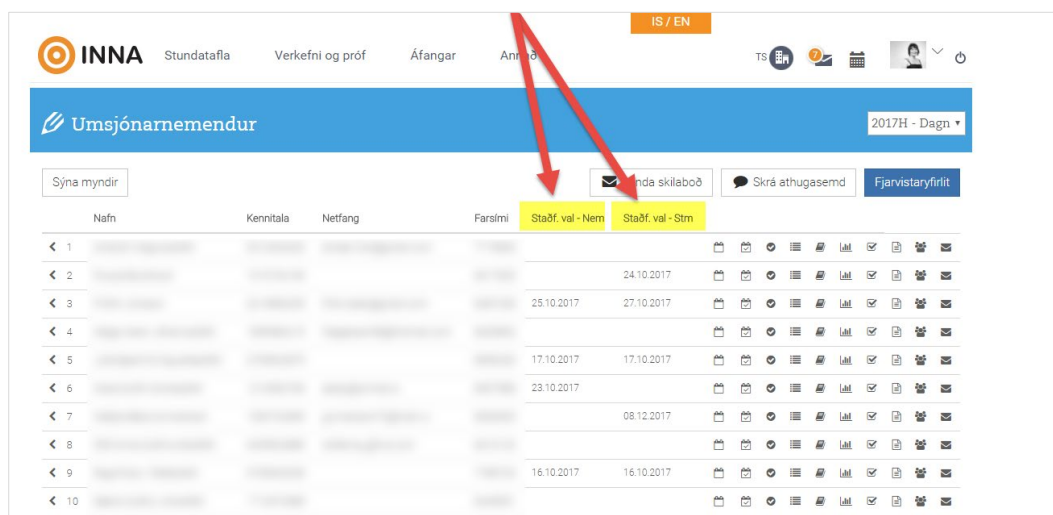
IS / EN

INNA Stundatafla Verkefni og próf Áfangar Ann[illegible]

TS 7

Umsjónarnemendur

2017H - Dagn

Sýna myndir

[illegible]nda skilaboð

Skrá athugasemd

Fjarvistaryfirlit

| | Nafn | Kennitala | Netfang | Farsími | Staðf. val - Nem | Staðf. val - Stm |
|---|---|---|---|---|---|---|
| 1 | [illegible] | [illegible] | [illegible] | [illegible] | | |
| 2 | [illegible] | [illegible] | | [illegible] | | 24.10.2017 |
| 3 | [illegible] | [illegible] | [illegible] | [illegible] | 25.10.2017 | 27.10.2017 |
| 4 | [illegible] | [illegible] | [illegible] | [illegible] | | |
| 5 | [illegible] | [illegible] | | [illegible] | 17.10.2017 | 17.10.2017 |
| 6 | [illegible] | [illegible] | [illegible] | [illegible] | 23.10.2017 | |
| 7 | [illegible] | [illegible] | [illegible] | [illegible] | | 08.12.2017 |
| 8 | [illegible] | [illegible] | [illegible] | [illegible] | | |
| 9 | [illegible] | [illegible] | | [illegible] | 16.10.2017 | 16.10.2017 |
| 10 | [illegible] | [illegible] | | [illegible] | | |